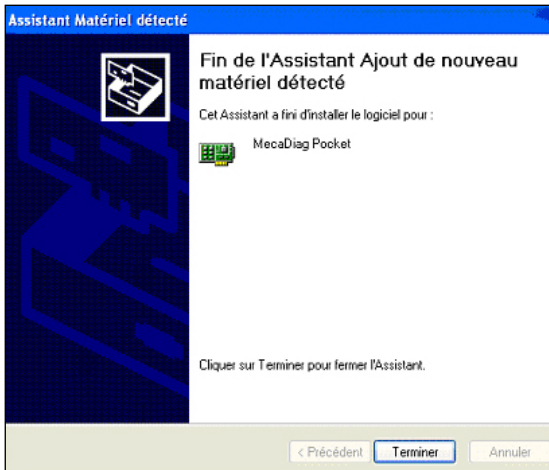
Assistant Matériel détecté

Fin de l'Assistant Ajout de nouveau matériel détecté

Cet Assistant a fini d'installer le logiciel pour :

MecaDiag Pocket

Cliquer sur Terminer pour fermer l'Assistant.

< Précédent Terminer Annuler